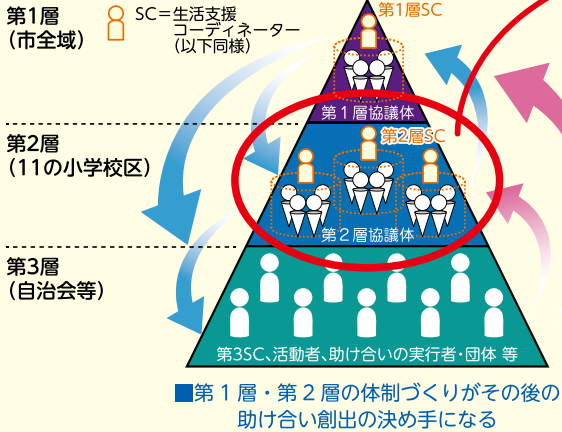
第1層
(市全域)

SC＝生活支援
コーディネーター
(以下同様)

第1層SC

第１層協議体

第2層
(11の小学校区)

第2層SC

第２層協議体

第3層
(自治会等)

第3SC、活動者、助け合いの実行者・団体 等

■第１層・第２層の体制づくりがその後の
助け合い創出の決め手になる